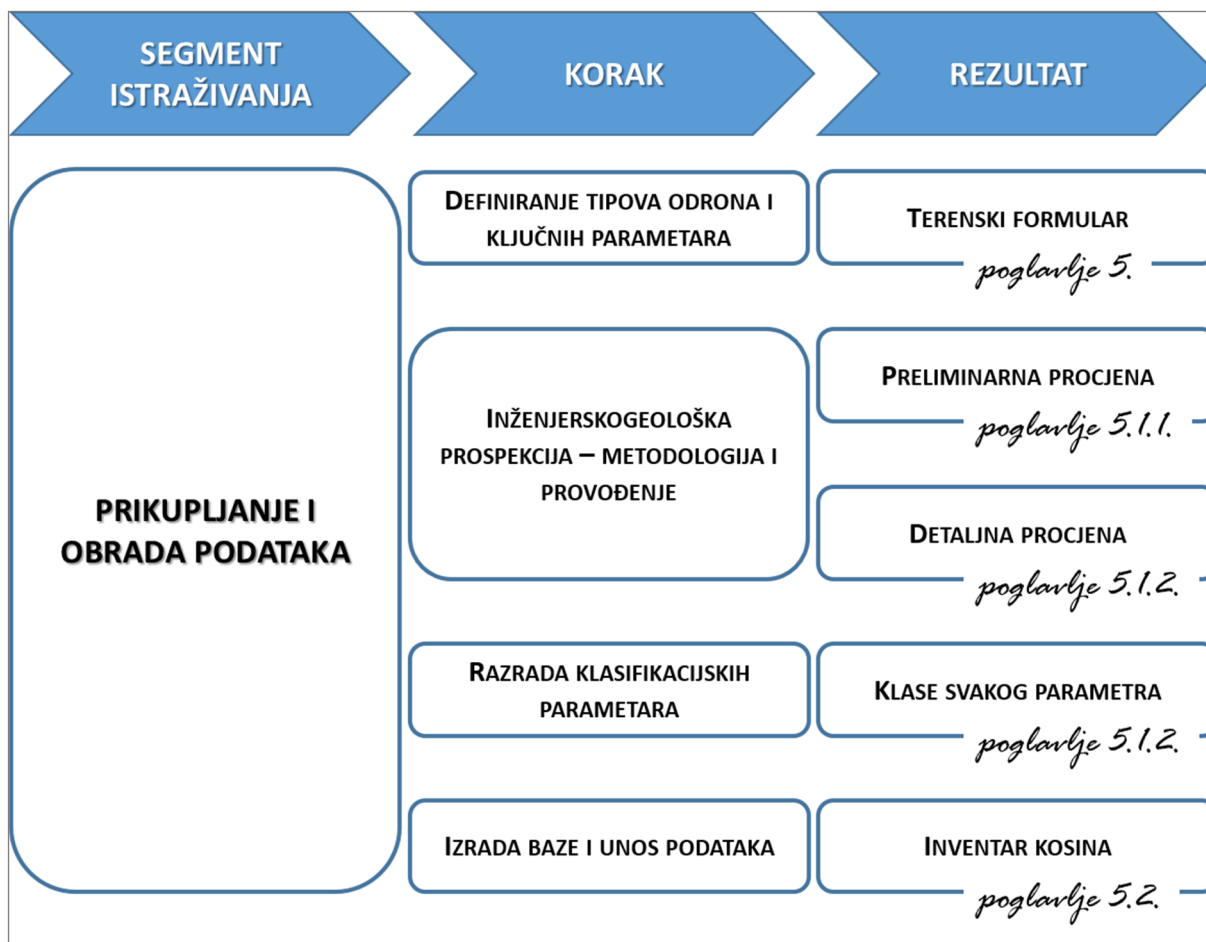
SEGMENT ISTRAŽIVANJA

KORAK

REZULTAT

PRIKUPLJANJE I OBRADA PODATAKA

DEFINIRANJE TIPOVA ODRONA I KLJUČNIH PARAMETARA

TERENSKI FORMULAR
poglavlje 5.

INŽENJERSKOGEOLOŠKA PROSPEKCIJA – METODOLOGIJA I PROVOĐENJE

PRELIMINARNA PROCJENA
poglavlje 5.1.1.

DETALJNA PROCJENA
poglavlje 5.1.2.

RAZRADA KLASIFIKACIJSKIH PARAMETARA

KLASE SVAKOG PARAMETRA
poglavlje 5.1.2.

IZRADA BAZE I UNOS PODATAKA

INVENTAR KOSINA
poglavlje 5.2.